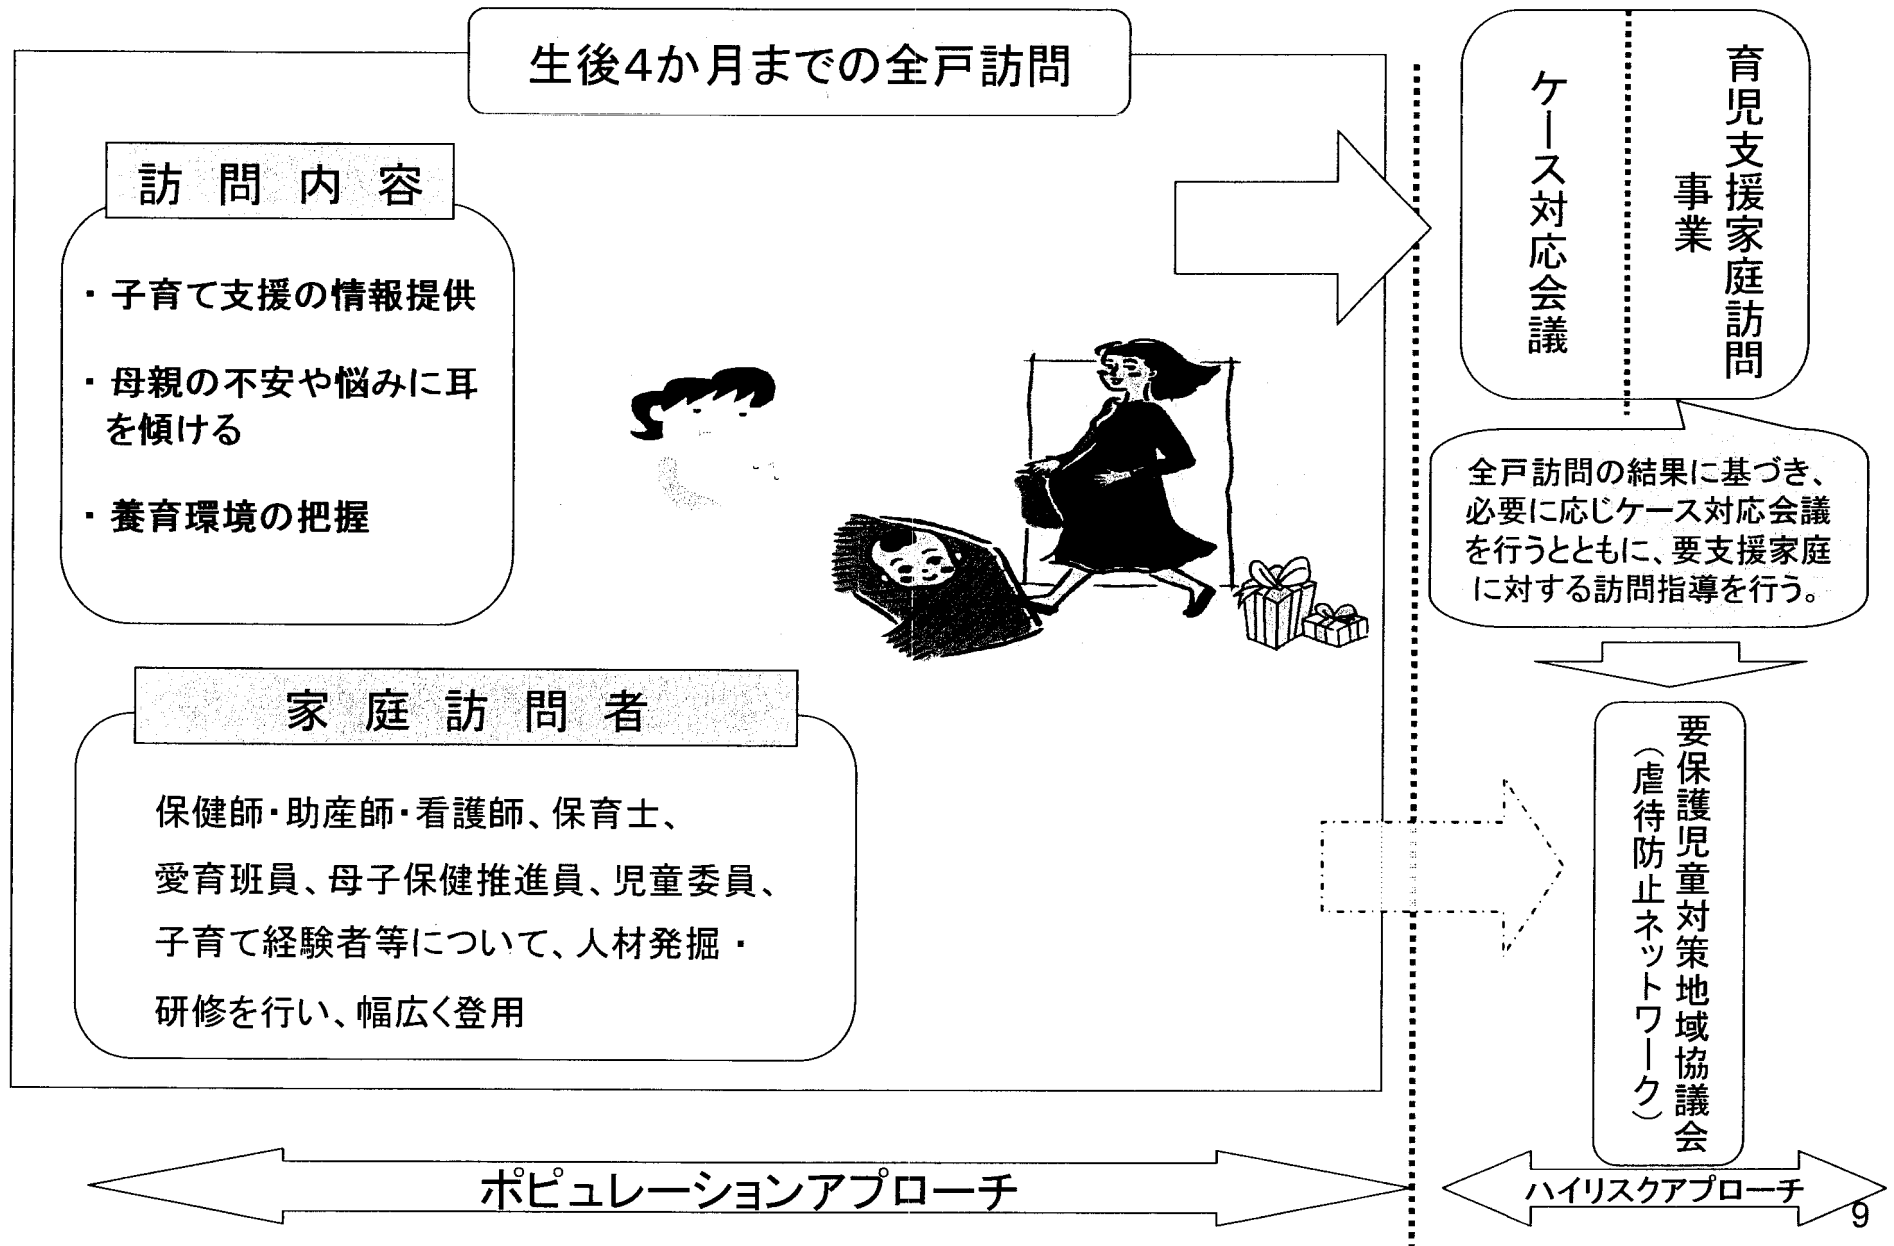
生後4か月までの全戸訪問

訪問内容

・子育て支援の情報提供

・母親の不安や悩みに耳を傾ける

・養育環境の把握

家庭訪問者

保健師・助産師・看護師、保育士、愛育班員、母子保健推進員、児童委員、子育て経験者等について、人材発掘・研修を行い、幅広く登用

育児支援家庭訪問事業

ケース対応会議

全戸訪問の結果に基づき、必要に応じケース対応会議を行うとともに、要支援家庭に対する訪問指導を行う。

要保護児童対策地域協議会（虐待防止ネットワーク）

ポピュレーションアプローチ

ハイリスクアプローチ

9